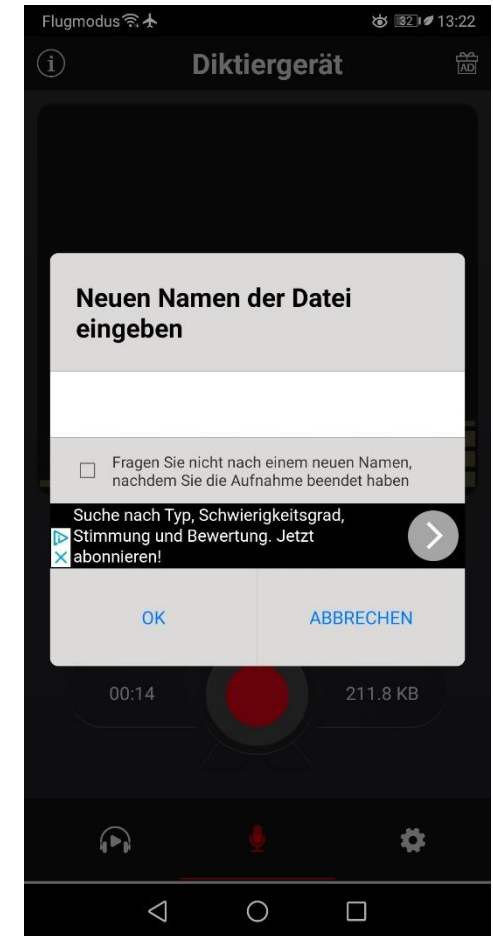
Flugmodus

82 13:22

Diktiergerät

AD

Neuen Namen der Datei eingeben

Fragen Sie nicht nach einem neuen Namen, nachdem Sie die Aufnahme beendet haben

Suche nach Typ, Schwierigkeitsgrad, Stimmung und Bewertung. Jetzt abonnieren!

OK

ABBRECHEN

00:14

211.8 KB